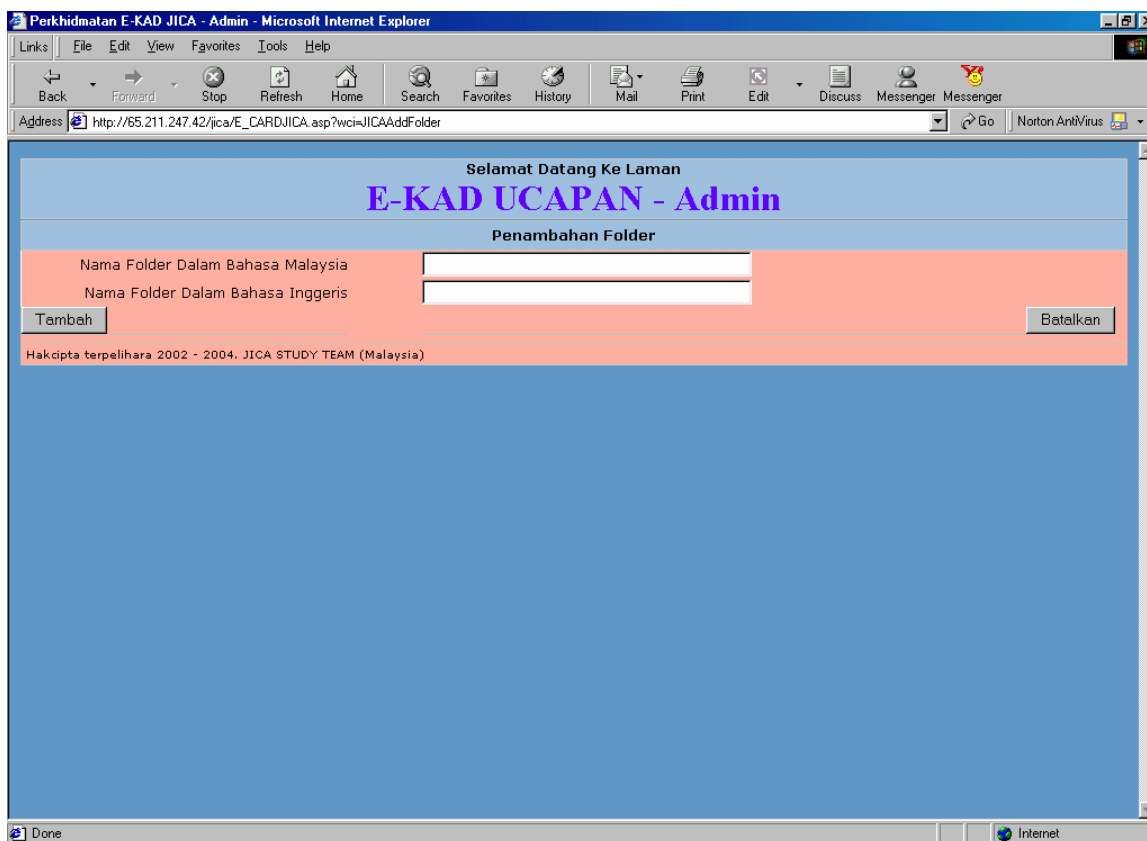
Perkhidmatan E-KAD JICA - Admin - Microsoft Internet Explorer

Links File Edit View Favorites Tools Help

Back Forward Stop Refresh Home Search Favorites History Mail Print Edit Discuss Messenger Messenger

Address http://65.211.247.42/jica/E_CARDJICA.asp?wci=JICAAddFolder Go Norton AntiVirus

Selamat Datang Ke Laman

E-KAD UCAPAN - Admin

Penambahan Folder

Nama Folder Dalam Bahasa Malaysia

Nama Folder Dalam Bahasa Inggeris

Tambah

Batalkan

Hakcipta terpelihara 2002 - 2004. JICA STUDY TEAM (Malaysia)

Done

Internet